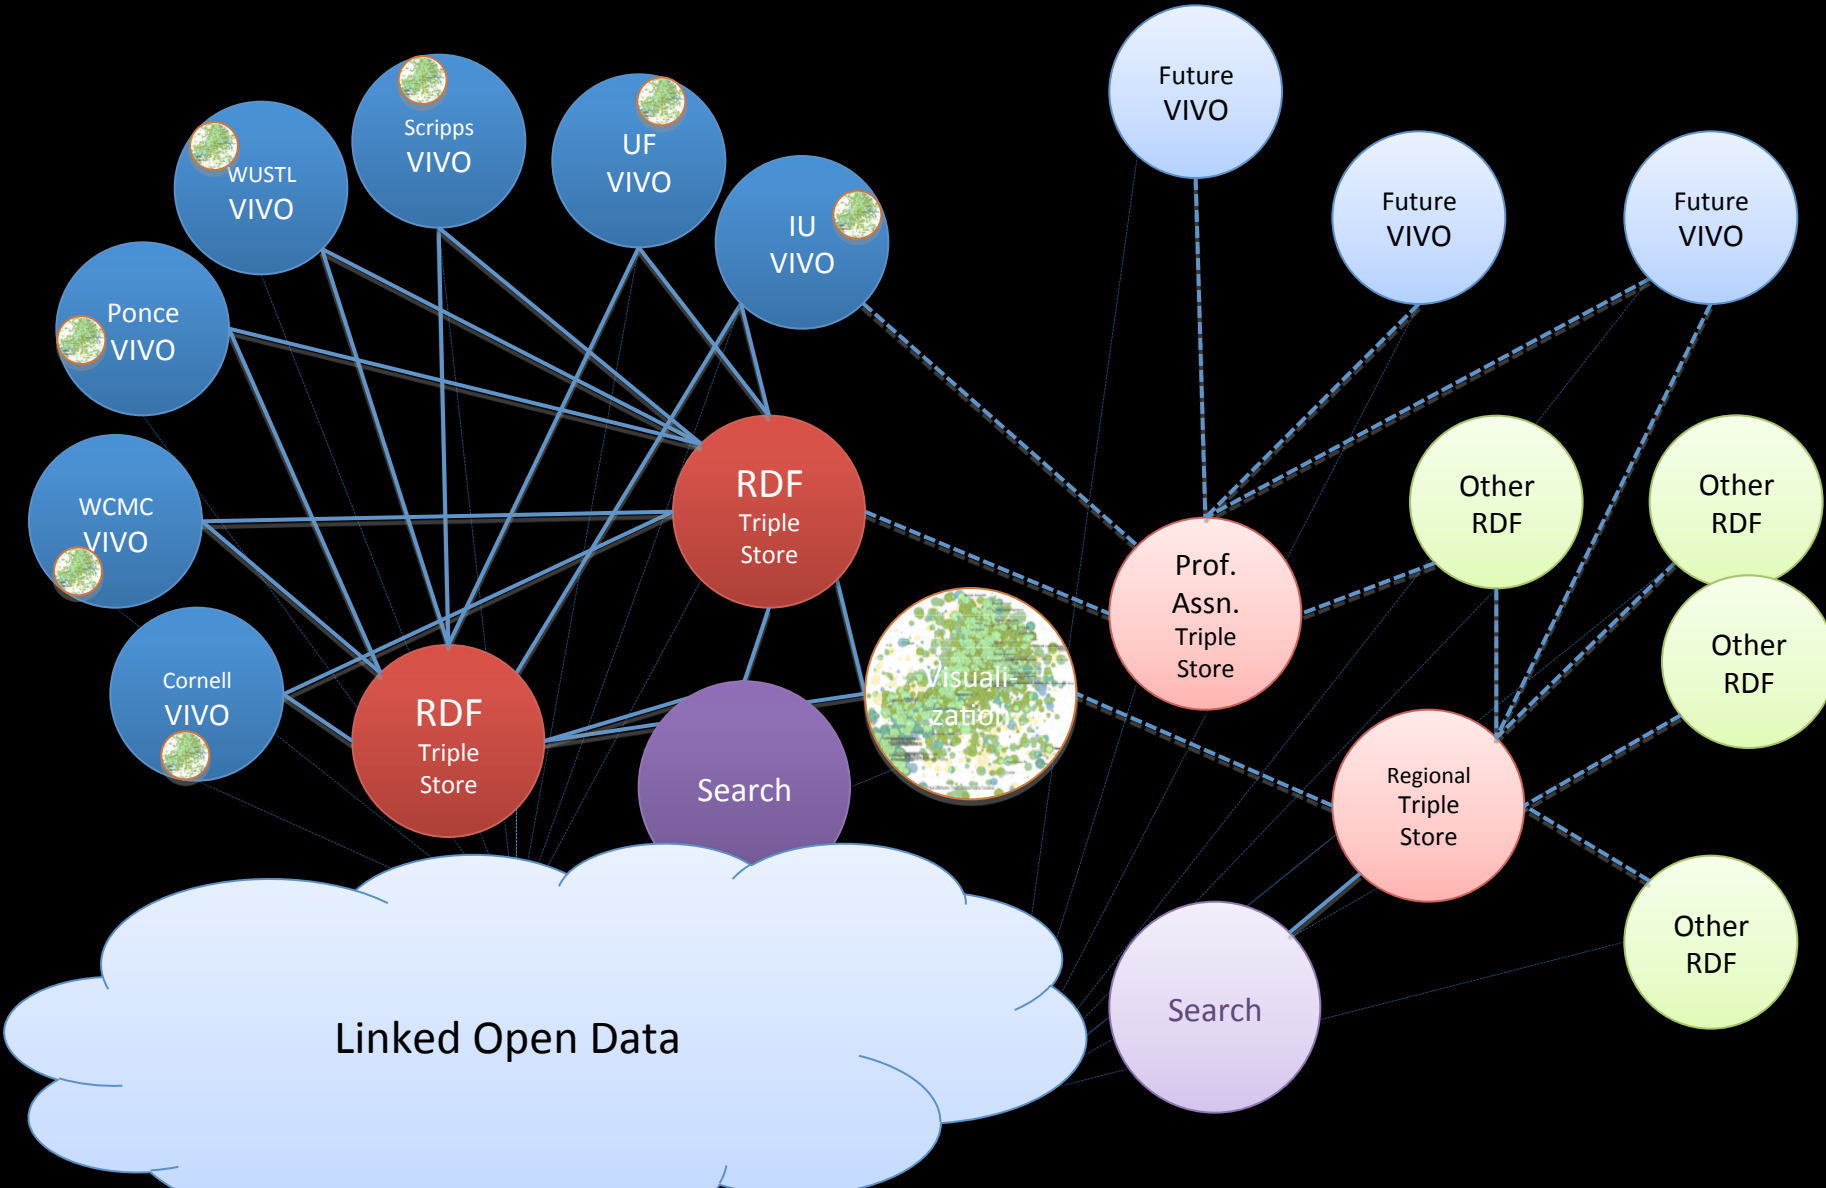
Scripps VIVO

UF VIVO

WUSTL VIVO

IU VIVO

Ponce VIVO

WCMC VIVO

Cornell VIVO

RDF Triple Store

RDF Triple Store

Search

Visualization

Future VIVO

Future VIVO

Future VIVO

Other RDF

Other RDF

Other RDF

Prof. Assn. Triple Store

Regional Triple Store

Other RDF

Search

Linked Open Data